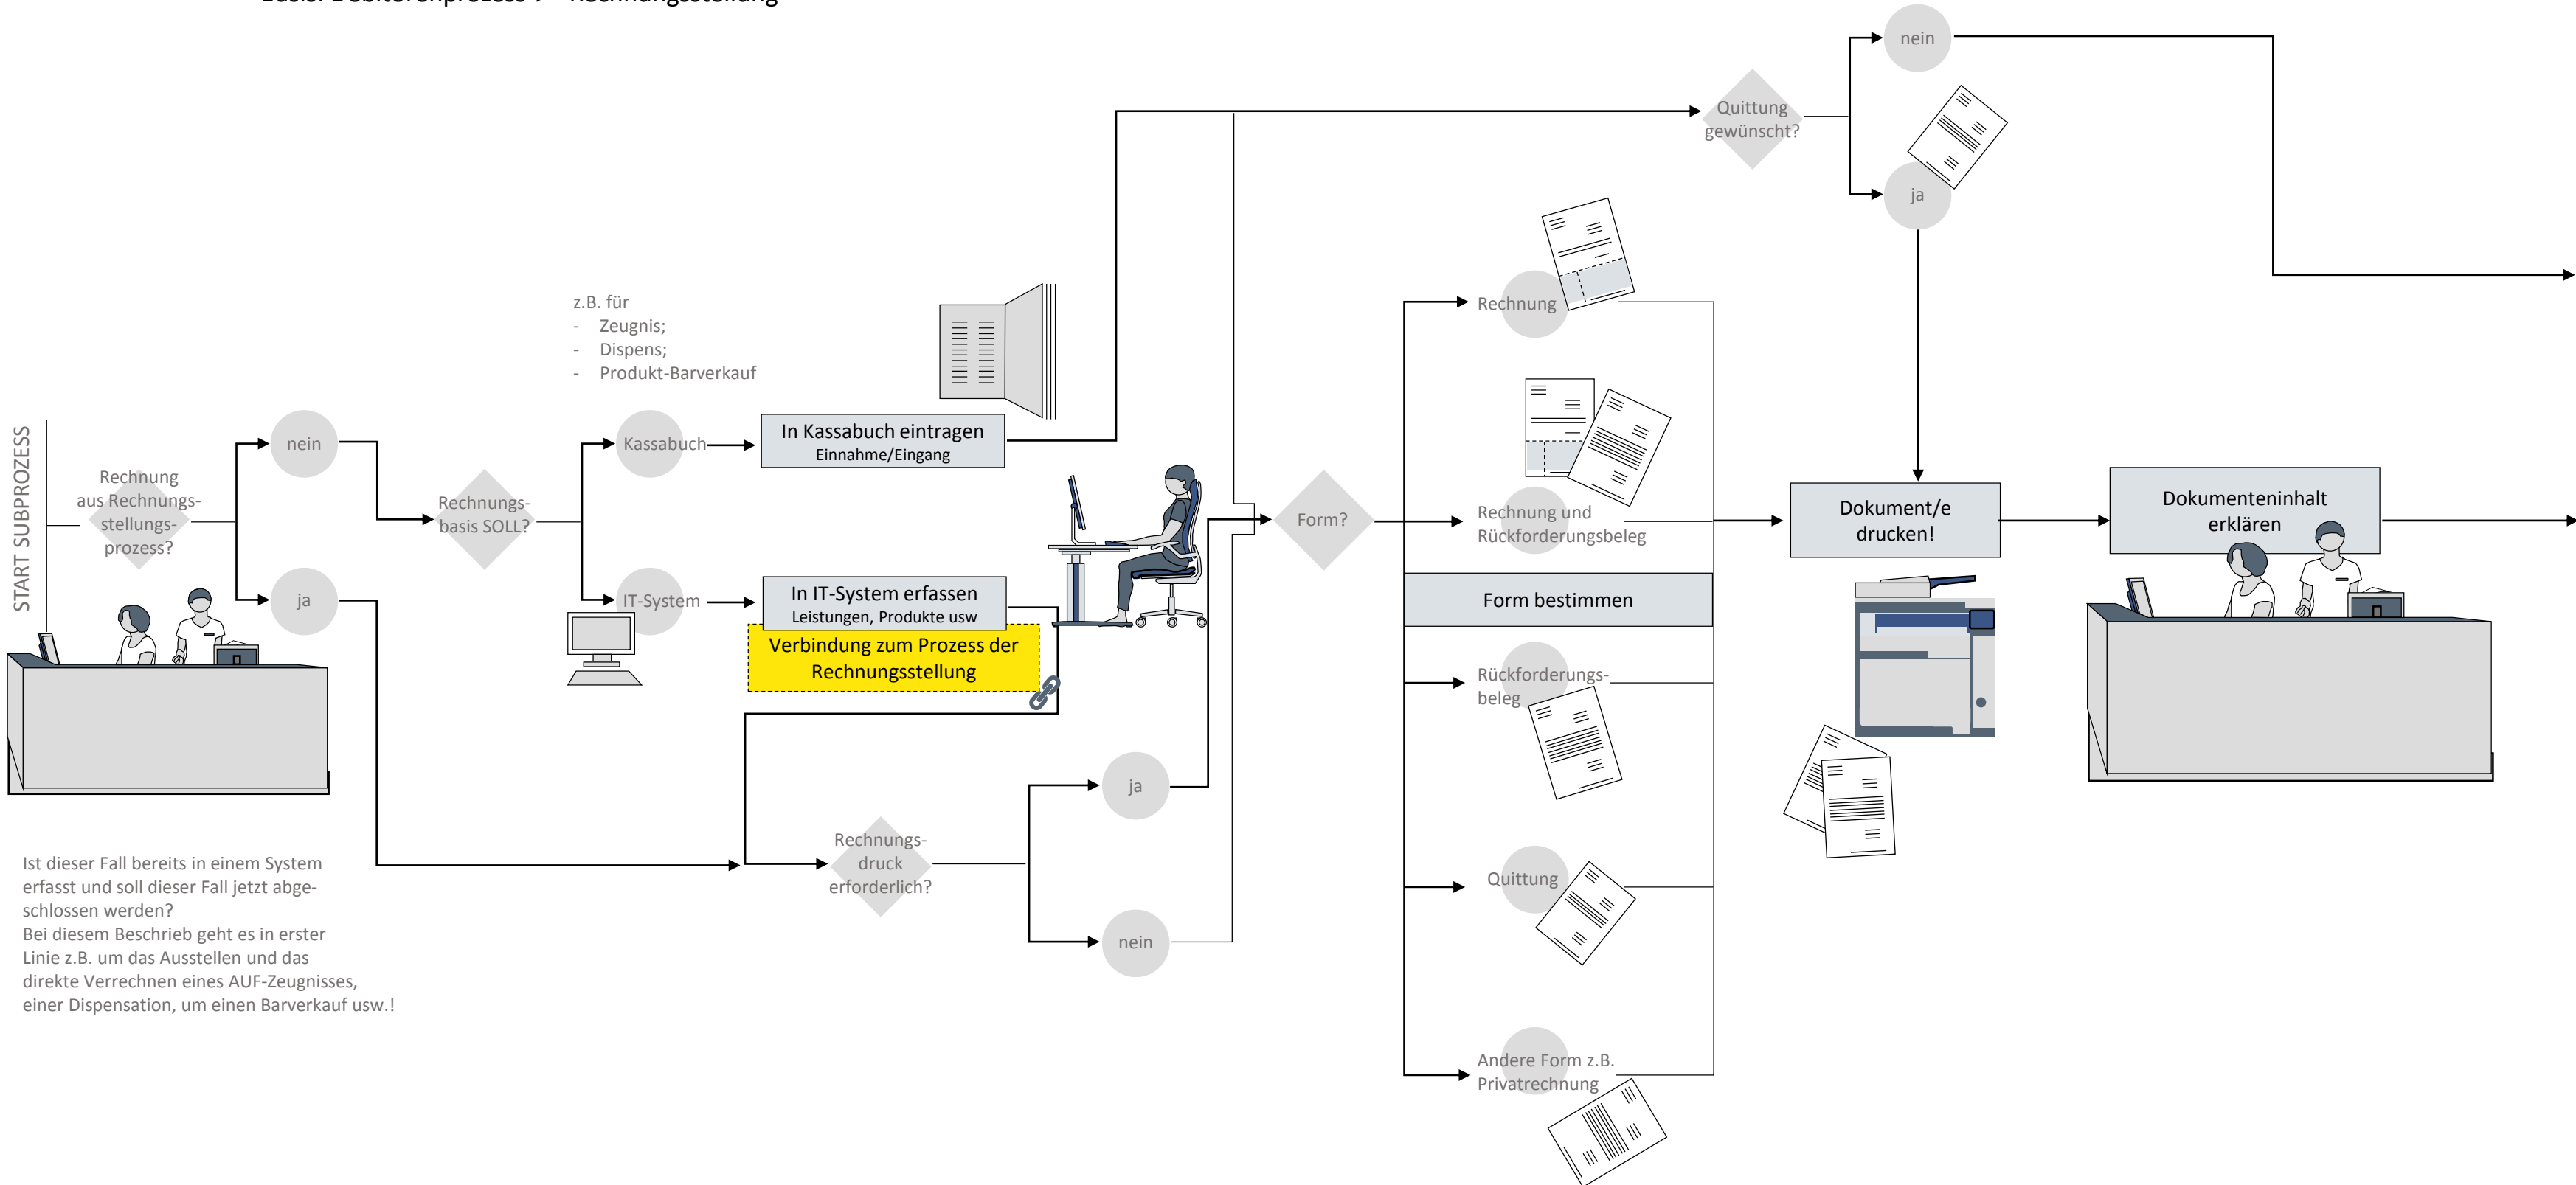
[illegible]

START SUBPROZESS

Rechnung aus Rechnungsstellungsprozess?

nein

ja

Rechnungsbasis SOLL?

z.B. für
- Zeugnis;
- Dispens;
- Produkt-Barverkauf

Kassabuch

IT-System

In Kassabuch eintragen
Einnahme/Eingang

In IT-System erfassen
Leistungen, Produkte usw

Verbindung zum Prozess der Rechnungsstellung

Rechnungsdruck erforderlich?

ja

nein

Form?

Quittung gewünscht?

nein

ja

Rechnung

Rechnung und Rückforderungsbeleg

Form bestimmen

Rückforderungsbeleg

Quittung

Andere Form z.B. Privatrechnung

Dokument/e drucken!

Dokumenteninhalt erklären

Ist dieser Fall bereits in einem System erfasst und soll dieser Fall jetzt abgeschlossen werden?
Bei diesem Beschrieb geht es in erster Linie z.B. um das Ausstellen und das direkte Verrechnen eines AUF-Zeugnisses, einer Dispensation, um einen Barverkauf usw.!